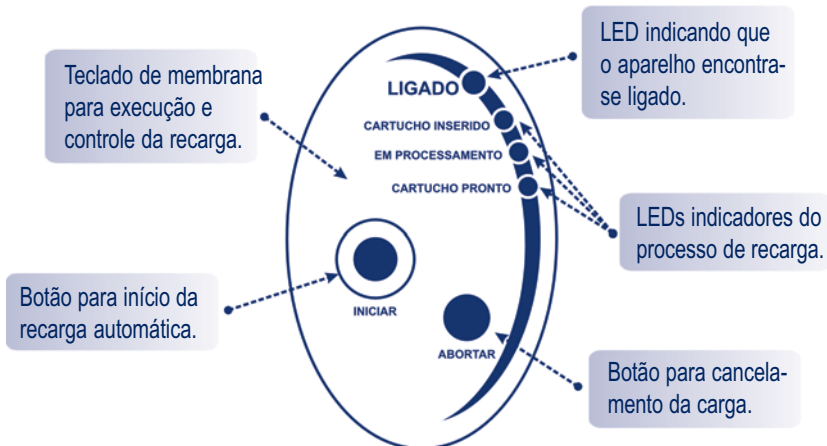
Teclado de membrana para execução e controle da recarga.

LED indicando que o aparelho encontra-se ligado.

LIGADO

CARTUCHO INSERIDO

EM PROCESSAMENTO

CARTUCHO PRONTO

LEDs indicadores do processo de recarga.

Botão para início da recarga automática.

INICIAR

ABORTAR

Botão para cancelamento da carga.